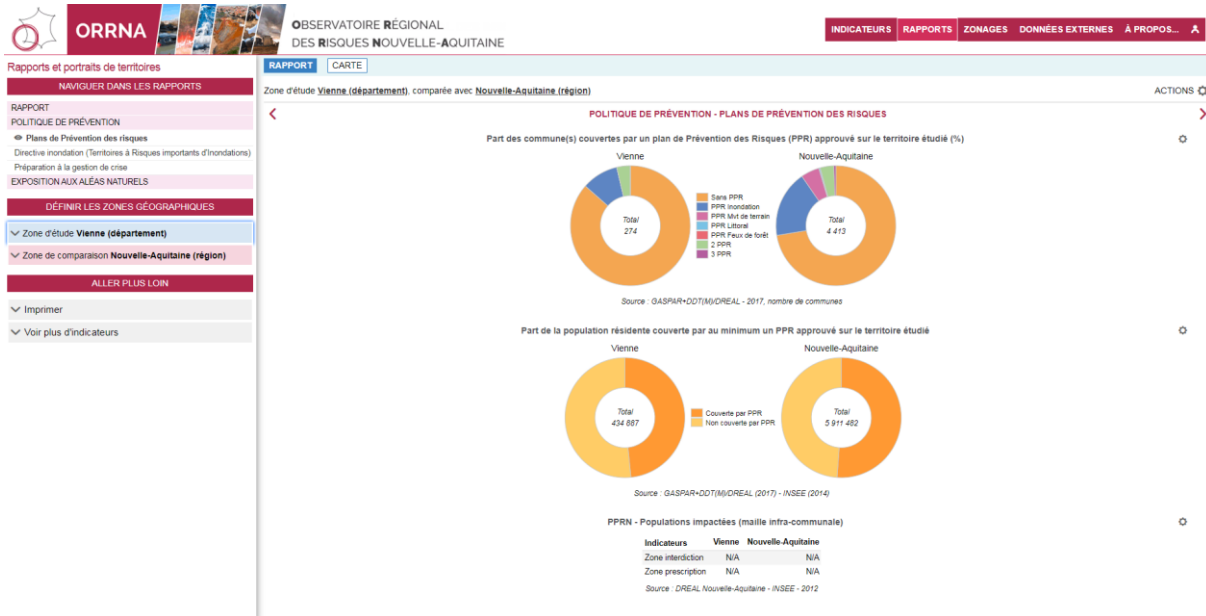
ORRNA

OBSERVATOIRE RÉGIONAL DES RISQUES NOUVELLE-AQUITAINE

INDICATEURS RAPPORTS ZONAGES DONNÉES EXTERNES À PROPOS...

Rapports et portraits de territoires

NAVIGUER DANS LES RAPPORTS

RAPPORT
POLITIQUE DE PRÉVENTION
Plans de Prévention des risques
Directive inondation (Territoires à Risques importants d'Inondations)
Préparation à la gestion de crise
EXPOSITION AUX ALÉAS NATURELS

DÉFINIR LES ZONES GÉOGRAPHIQUES

Zone d'étude Vienne (département)
Zone de comparaison Nouvelle-Aquitaine (région)

ALLER PLUS LOIN

Imprimer
Voir plus d'indicateurs

RAPPORT CARTE

Zone d'étude Vienne (département), comparée avec Nouvelle-Aquitaine (région)

ACTIONS

POLITIQUE DE PRÉVENTION - PLANS DE PRÉVENTION DES RISQUES

Part des commune(s) couvertes par un plan de Prévention des Risques (PPR) approuvé sur le territoire étudié (%)

Vienne

Total 274

Sans PPR
PPR Inondation
PPR Mvt de terrain
PPR Littoral
PPR Feux de forêt
2 PPR
3 PPR

Nouvelle-Aquitaine

Total 4 413

Source : GASPAR+DDT(M)/DREAL - 2017, nombre de communes

Part de la population résidente couverte par au minimum un PPR approuvé sur le territoire étudié

Vienne

Total 434 887

Couverte par PPR
Non couverte par PPR

Nouvelle-Aquitaine

Total 5 911 482

Source : GASPAR+DDT(M)/DREAL (2017) - INSEE (2014)

PPRN - Populations impactées (maille infra-communale)

| Indicateurs | Vienne | Nouvelle-Aquitaine |
|---|---|---|
| Zone interdiction | N/A | N/A |
| Zone prescription | N/A | N/A |

Source : DREAL Nouvelle-Aquitaine - INSEE - 2012